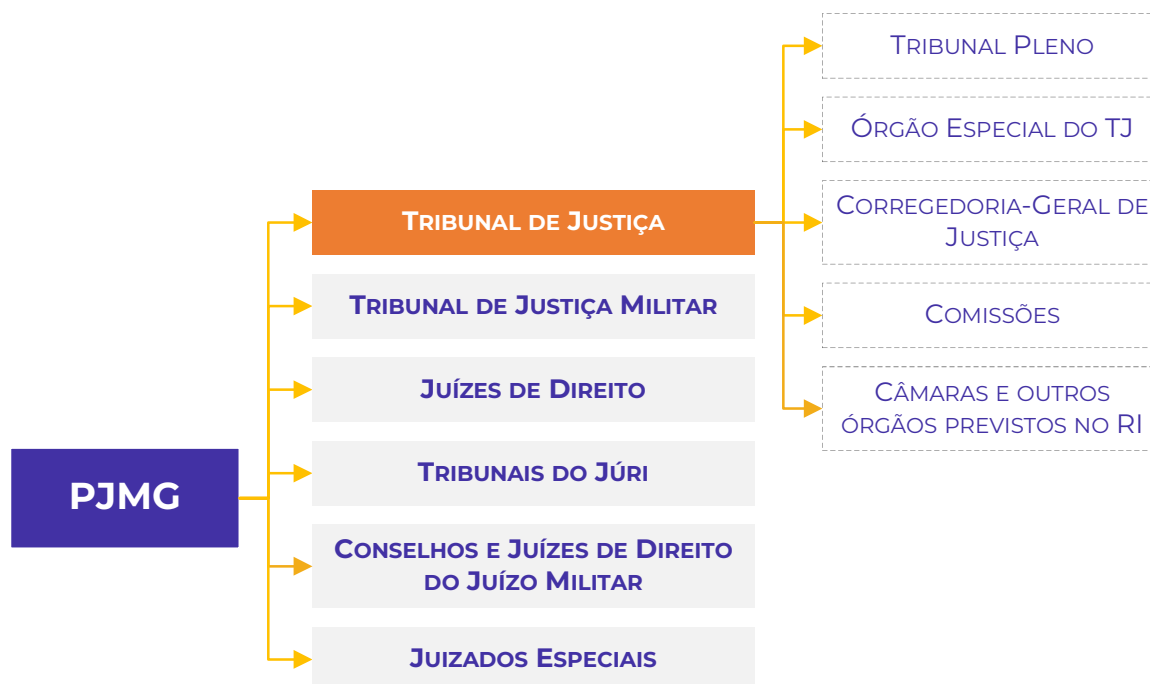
PJMG

Tribunal de Justiça

Tribunal de Justiça Militar

Juízes de Direito

Tribunais do Júri

Conselhos e Juízes de Direito do Juízo Militar

Juizados Especiais

Tribunal Pleno

Órgão Especial do TJ

Corregedoria-Geral de Justiça

Comissões

Câmaras e outros órgãos previstos no RI